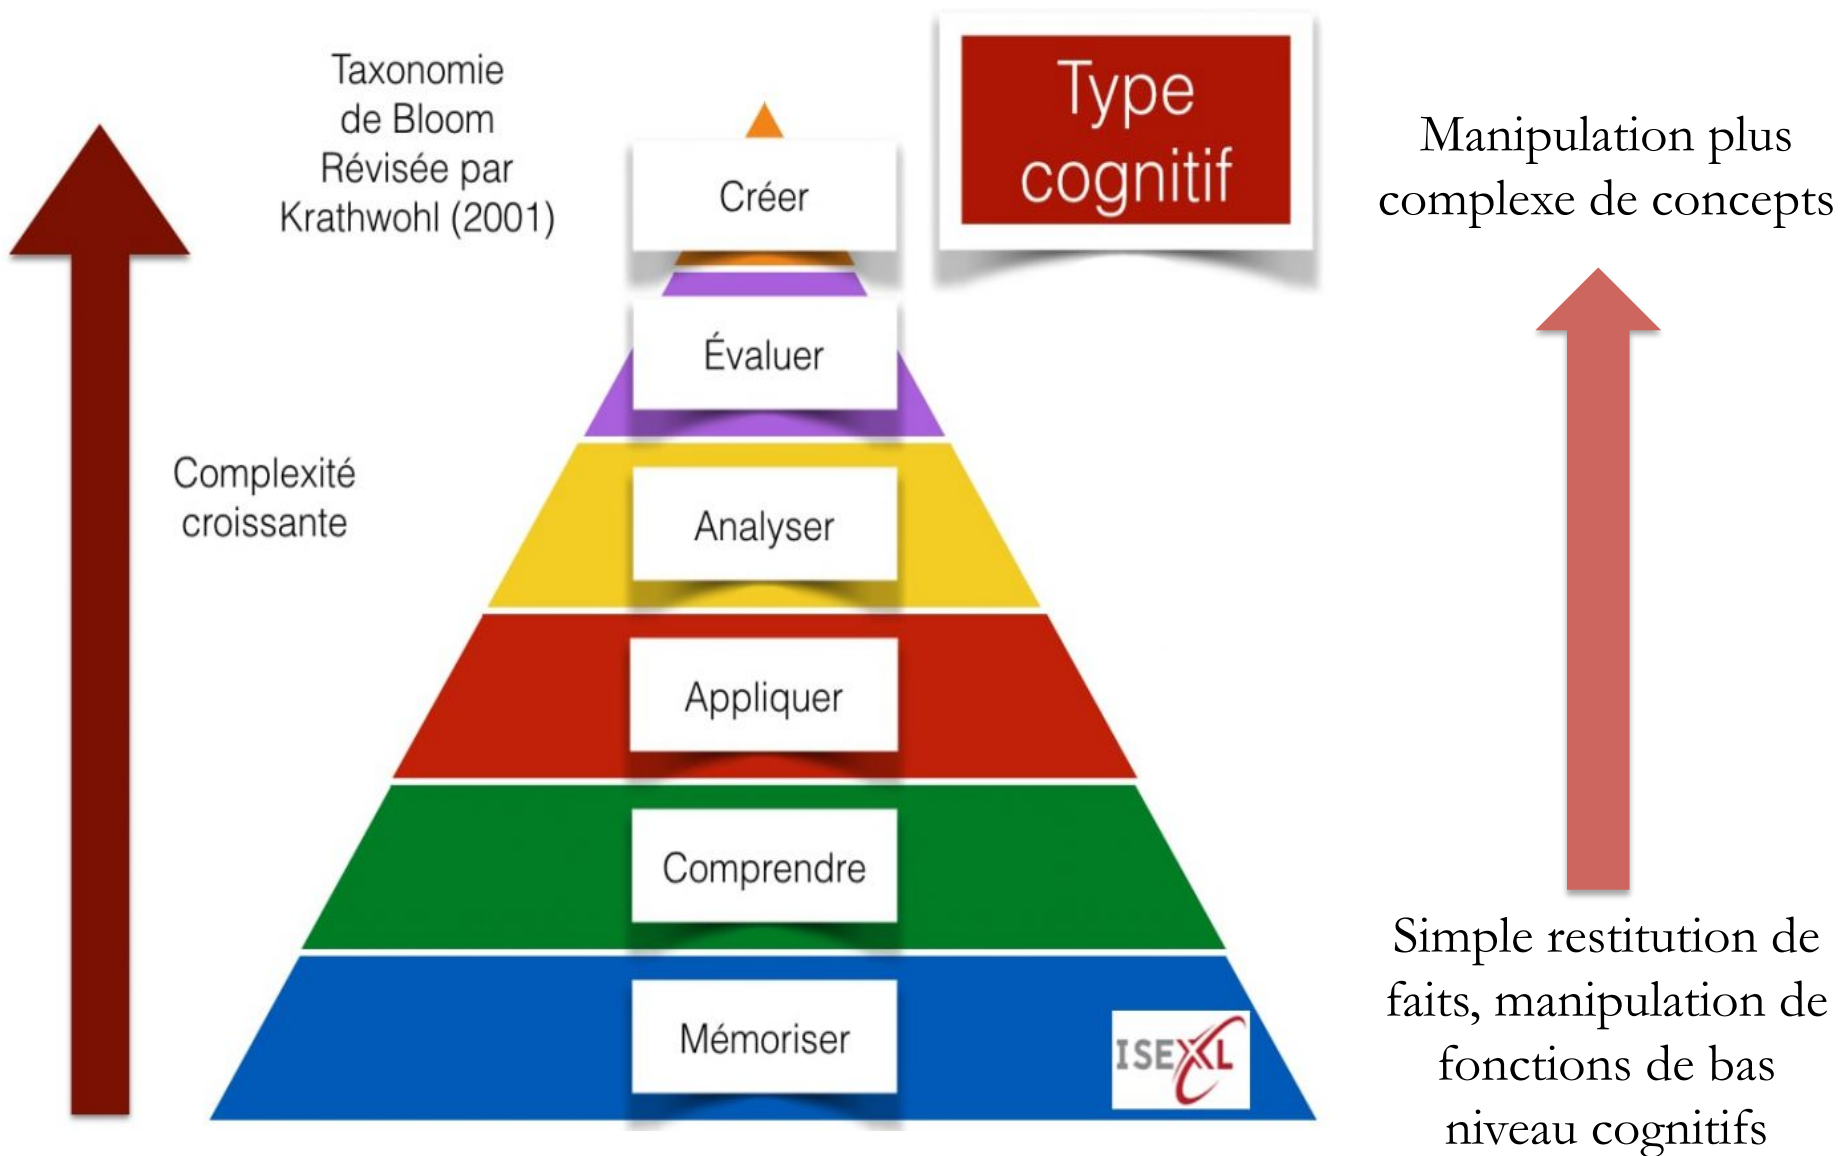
Taxonomie de Bloom Révisée par Krathwohl (2001)

Type cognitif

Manipulation plus complexe de concepts

Complexité croissante

Créer

Évaluer

Analyser

Appliquer

Comprendre

Mémoriser

ISEXL

Simple restitution de faits, manipulation de fonctions de bas niveau cognitifs